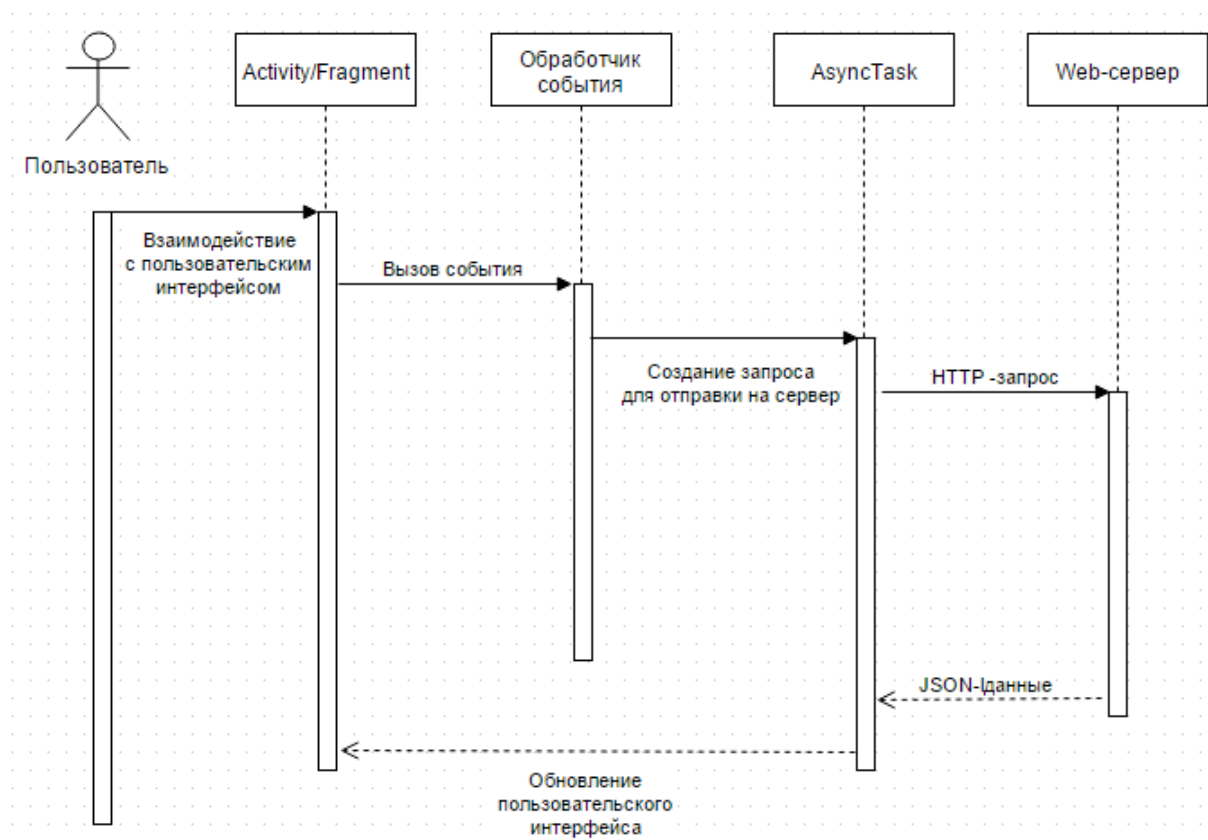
Пользователь

Activity/Fragment

Обработчик события

AsyncTask

Web-сервер

Взаимодействие с пользовательским интерфейсом

Вызов события

Создание запроса для отправки на сервер

HTTP -запрос

JSON-|данные

Обновление пользовательского интерфейса